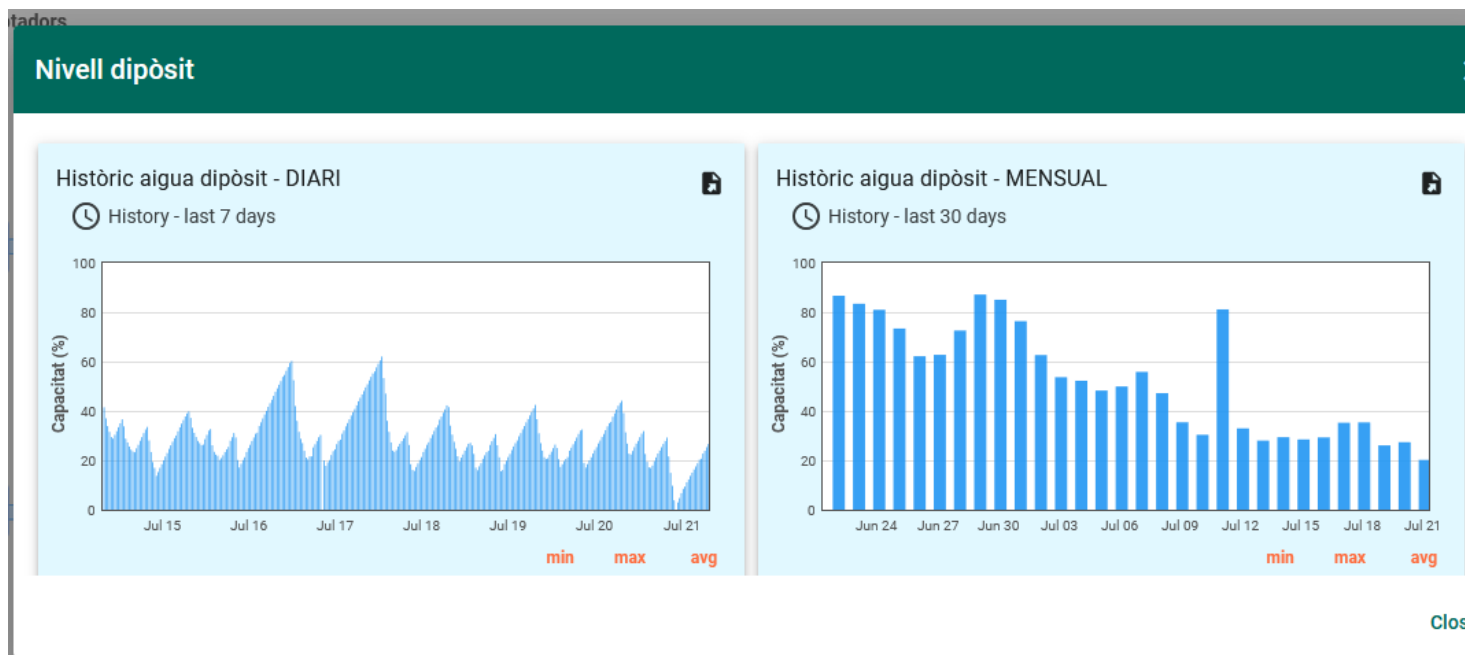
tadors

Nivell dipòsit

Històric aigua dipòsit - DIARI

History - last 7 days

100
80
60
40
20
0

Capacitat (%)

Jul 15 Jul 16 Jul 17 Jul 18 Jul 19 Jul 20 Jul 21

min max avg

Històric aigua dipòsit - MENSUAL

History - last 30 days

100
80
60
40
20
0

Capacitat (%)

Jun 24 Jun 27 Jun 30 Jul 03 Jul 06 Jul 09 Jul 12 Jul 15 Jul 18 Jul 21

min max avg

Clos